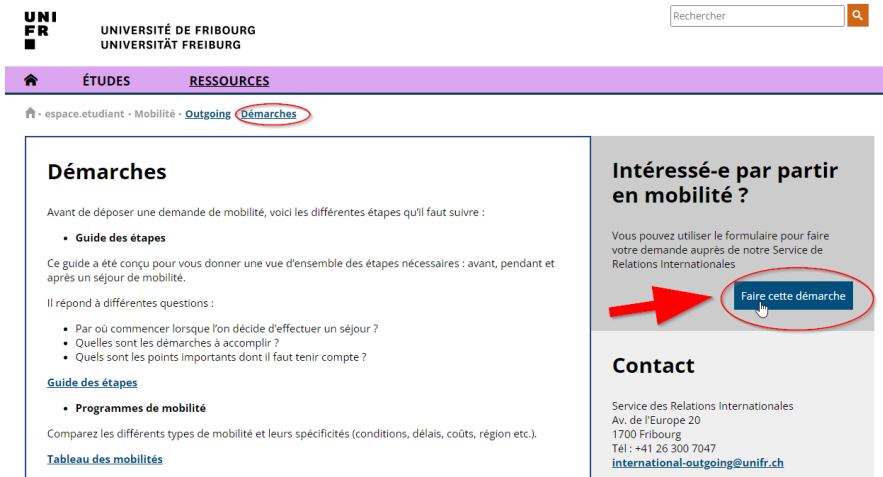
UNI
FR

UNIVERSITÉ DE FRIBOURG
UNIVERSITÄT FREIBURG

Rechercher

ÉTUDES RESSOURCES

espace.etudiant • Mobilité • Outgoing • Démarches

Démarches

Avant de déposer une demande de mobilité, voici les différentes étapes qu'il faut suivre :

- Guide des étapes

Ce guide a été conçu pour vous donner une vue d'ensemble des étapes nécessaires : avant, pendant et après un séjour de mobilité.

Il répond à différentes questions :

- Par où commencer lorsque l'on décide d'effectuer un séjour ?
- Quelles sont les démarches à accomplir ?
- Quels sont les points importants dont il faut tenir compte ?

Guide des étapes

- Programmes de mobilité

Comparez les différents types de mobilité et leurs spécificités (conditions, délais, coûts, région etc.).

Tableau des mobilités

Intéressé-e par partir en mobilité ?

Vous pouvez utiliser le formulaire pour faire votre demande auprès de notre Service de Relations Internationales

Faire cette démarche

Contact

Service des Relations Internationales
Av. de l'Europe 20
1700 Fribourg
Tél : +41 26 300 7047
international-outgoing@unifr.ch